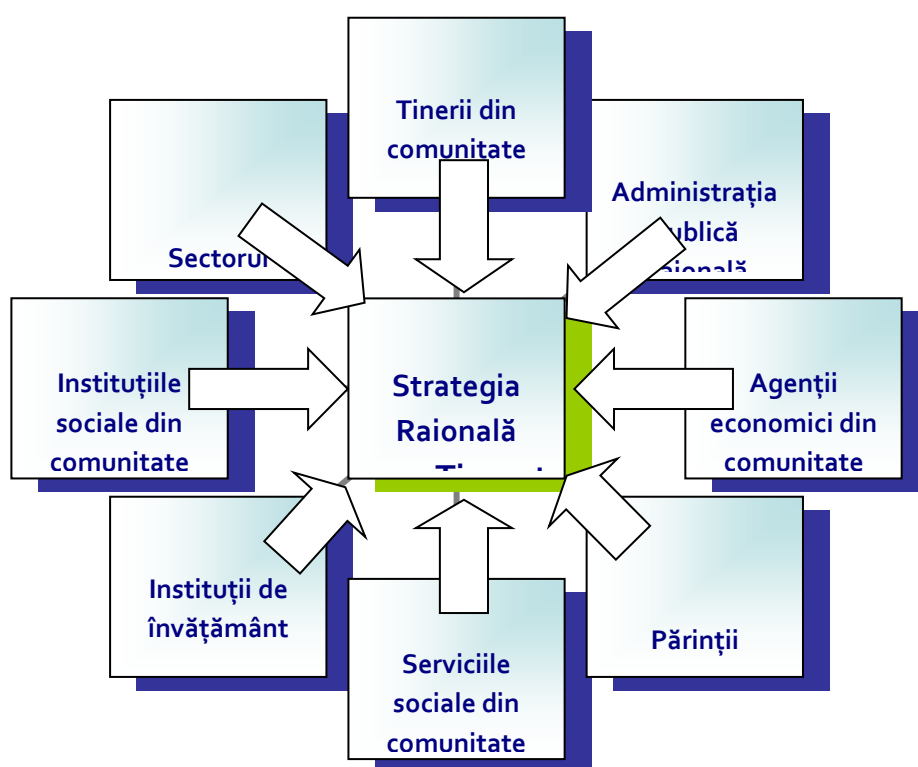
Tinerii din comunitate

Sectorul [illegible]

Administrația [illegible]ublică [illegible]

Instituțiile sociale din comunitate

Strategia Raională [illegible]

Agenții economici din comunitate

Instituții de învățământ

Serviciile sociale din comunitate

Părinții